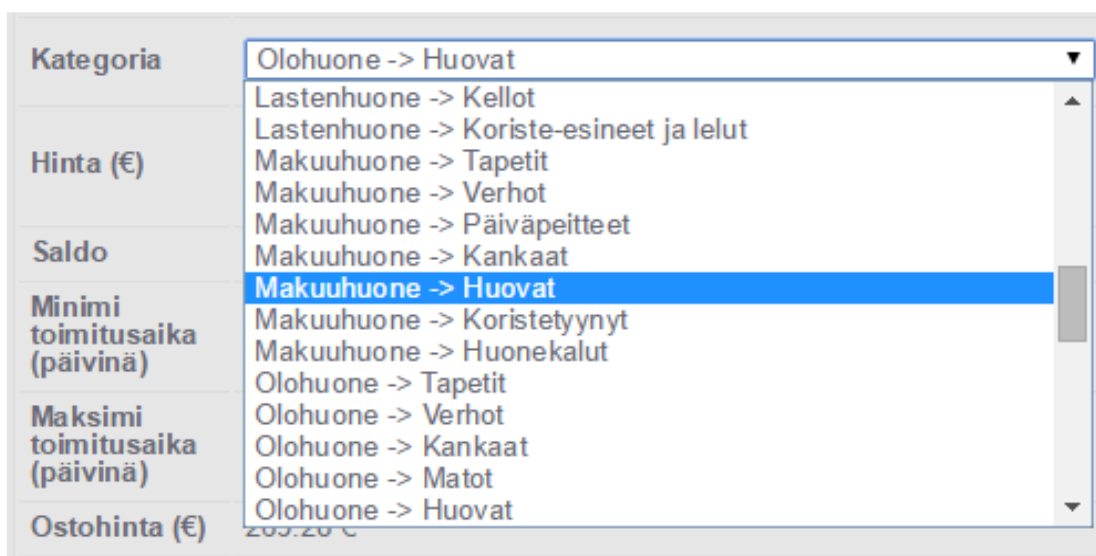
Kategoria

Olohuone -> Huovat

Lastenhuone -> Kellot
Lastenhuone -> Koriste-esineet ja lelut
Makuuhuone -> Tapetit
Makuuhuone -> Verhot
Makuuhuone -> Päiväpeitteet
Makuuhuone -> Kankaat
Makuuhuone -> Huovat
Makuuhuone -> Koristetyynyt
Makuuhuone -> Huonekalut
Olohuone -> Tapetit
Olohuone -> Verhot
Olohuone -> Kankaat
Olohuone -> Matot
Olohuone -> Huovat

Hinta (€)

Saldo

Minimi toimitusaika (päivinä)

Maksimi toimitusaika (päivinä)

Ostohinta (€)

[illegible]